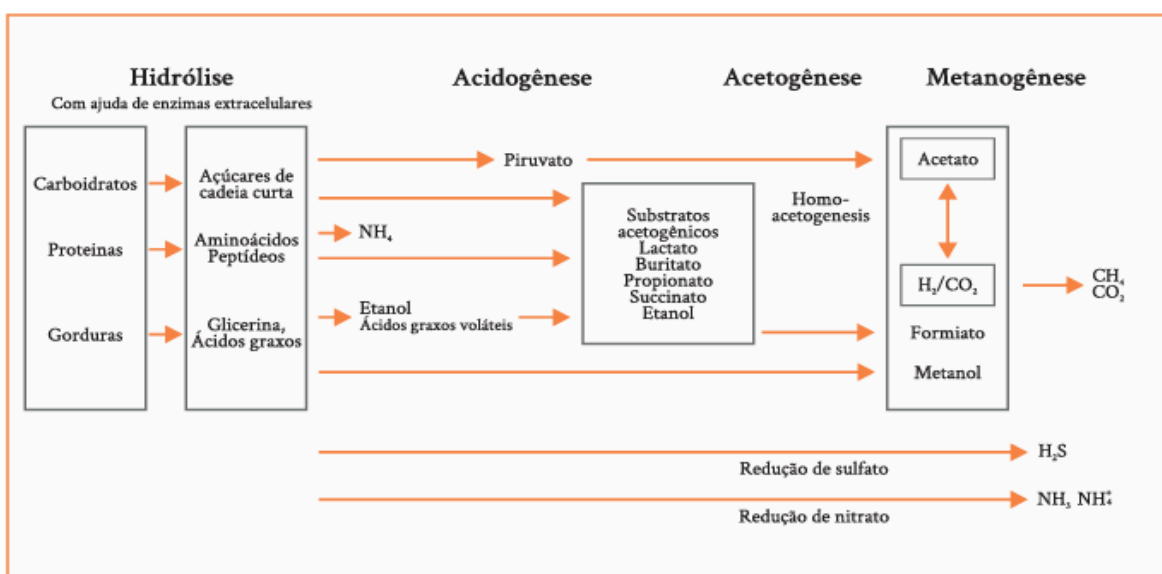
Hidrólise
Com ajuda de enzimas extracelulares

Acidogênese

Acetogênese

Metanogênese

Carboidratos

Proteinas

Gorduras

Açúcares de cadeia curta

Aminoácidos Peptídeos

Glicerina, Ácidos graxos

Piruvato

$NH_4$

Etanol
Ácidos graxos voláteis

Substratos acetogênicos
Lactato
Buritato
Propionato
Succinato
Etanol

Homo-acetogenesis

Acetato

$H_2/CO_2$

Formiato

Metanol

$CH_4$
$CO_2$

$H_2S$

Redução de sulfato

$NH_3$ $NH_4^+$

Redução de nitrato